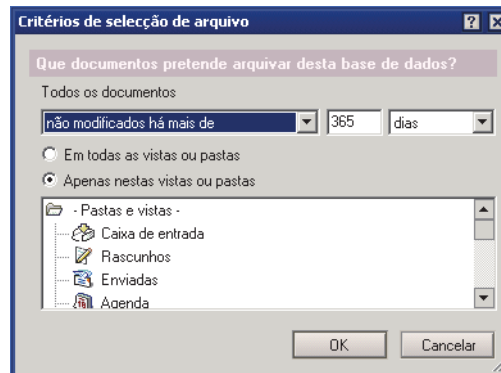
Critérios de selecção de arquivo

?

Que documentos pretende arquivar desta base de dados?

Todos os documentos

não modificados há mais de

365

dias

Em todas as vistas ou pastas

Apenas nestas vistas ou pastas

- Pastas e vistas -

Caixa de entrada

Rascunhos

Enviadas

Agenda

OK

Cancelar